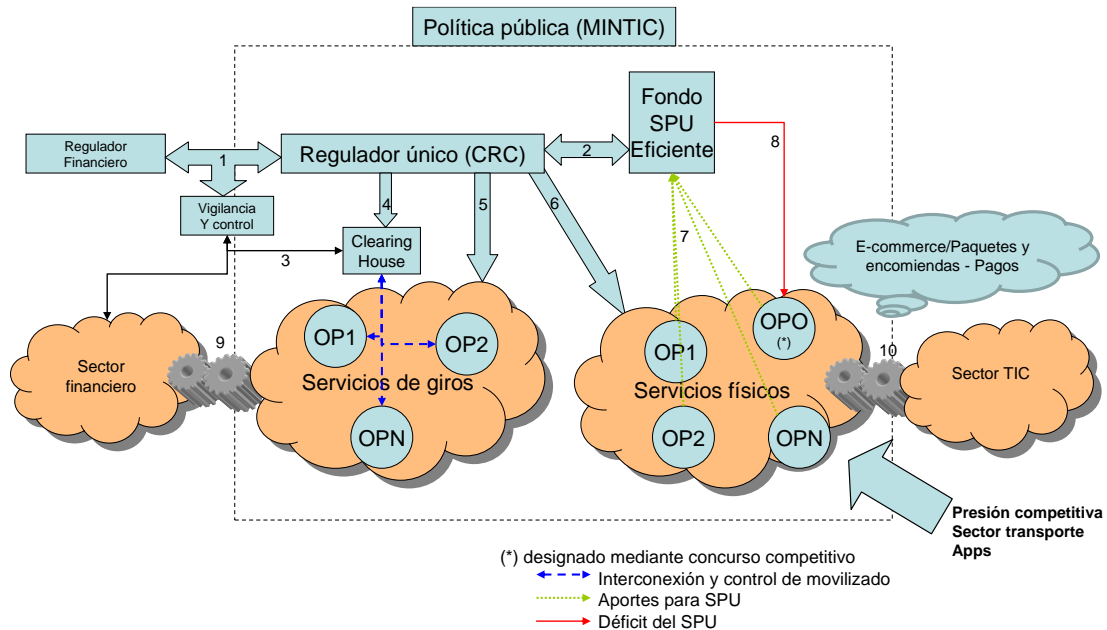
Política pública (MINTIC)

Regulador Financiero

1

Regulador único (CRC)

2

Fondo SPU Eficiente

8

Vigilancia Y control

4

5

6

7

Clearing House

3

E-commerce/Paquetes y encomiendas - Pagos

Sector financiero

9

OP1

OP2

Servicios de giros

OPN

OP1

OPO (*)

Servicios físicos

OP2

OPN

10

Sector TIC

Presión competitiva Sector transporte Apps

(*) designado mediante concurso competitivo

Interconexión y control de movilizado

Aportes para SPU

Déficit del SPU